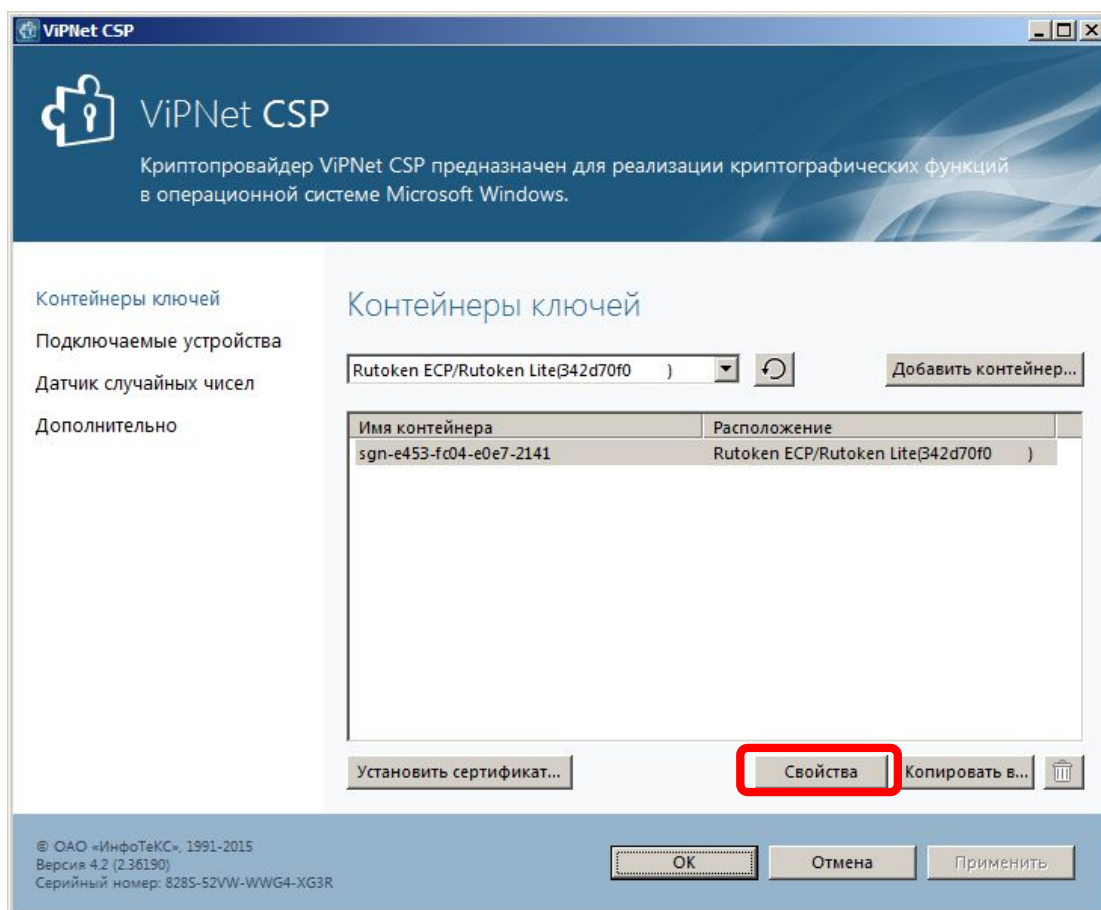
ViPNet CSP

ViPNet CSP

Криптопровайдер ViPNet CSP предназначен для реализации криптографических функций в операционной системе Microsoft Windows.

Контейнеры ключей
Подключаемые устройства
Датчик случайных чисел
Дополнительно

Контейнеры ключей

Rutoken ECP/Rutoken Lite(342d70f0 )

Добавить контейнер...

| Имя контейнера | Расположение |
|---|---|
| sgn-e453-fc04-e0e7-2141 | Rutoken ECP/Rutoken Lite(342d70f0 ) |

Установить сертификат...
Свойства
Копировать в...

© ОАО «ИнфоТеКС», 1991-2015
Версия 4.2 (2.36190)
Серийный номер: 828S-52VW-WWG4-XG3R

OK
Отмена
Применить